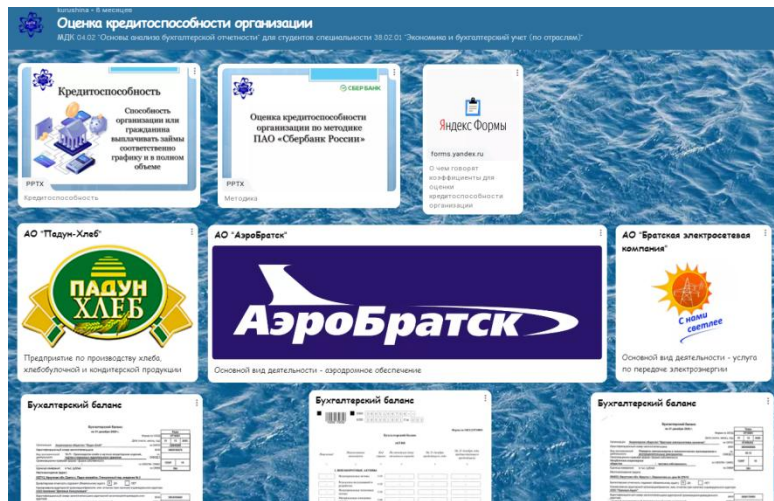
kurushina • 6 месяцев

Оценка кредитоспособности организации

МДК 04.02 "Основы анализа бухгалтерской отчетности" для студентов специальности 38.02.01 "Экономика и бухгалтерский учет (по отраслям)"

Кредитоспособность

Способность организации или гражданина выплачивать займы соответственно графику и в полном объеме

PPTX

Кредитоспособность

СБЕРБАНК

Оценка кредитоспособности организации по методике ПАО «Сбербанк России»

PPTX

Методика

Яндекс Формы

forms.yandex.ru

О чем говорят коэффициенты для оценки кредитоспособности организации

АО "Падун-Хлеб"

ПАДУН ХЛЕБ

Предприятие по производству хлеба, хлебобулочной и кондитерской продукции

АО "АэроБратск"

АэроБратск

Основной вид деятельности - аэродромное обеспечение

АО "Братская электросетевая компания"

С нами светлее

Основной вид деятельности - услуги по передаче электроэнергии

Бухгалтерский баланс

Бухгалтерский баланс

Бухгалтерский баланс

Бухгалтерский баланс

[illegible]

Бухгалтерский баланс

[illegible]

Бухгалтерский баланс

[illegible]